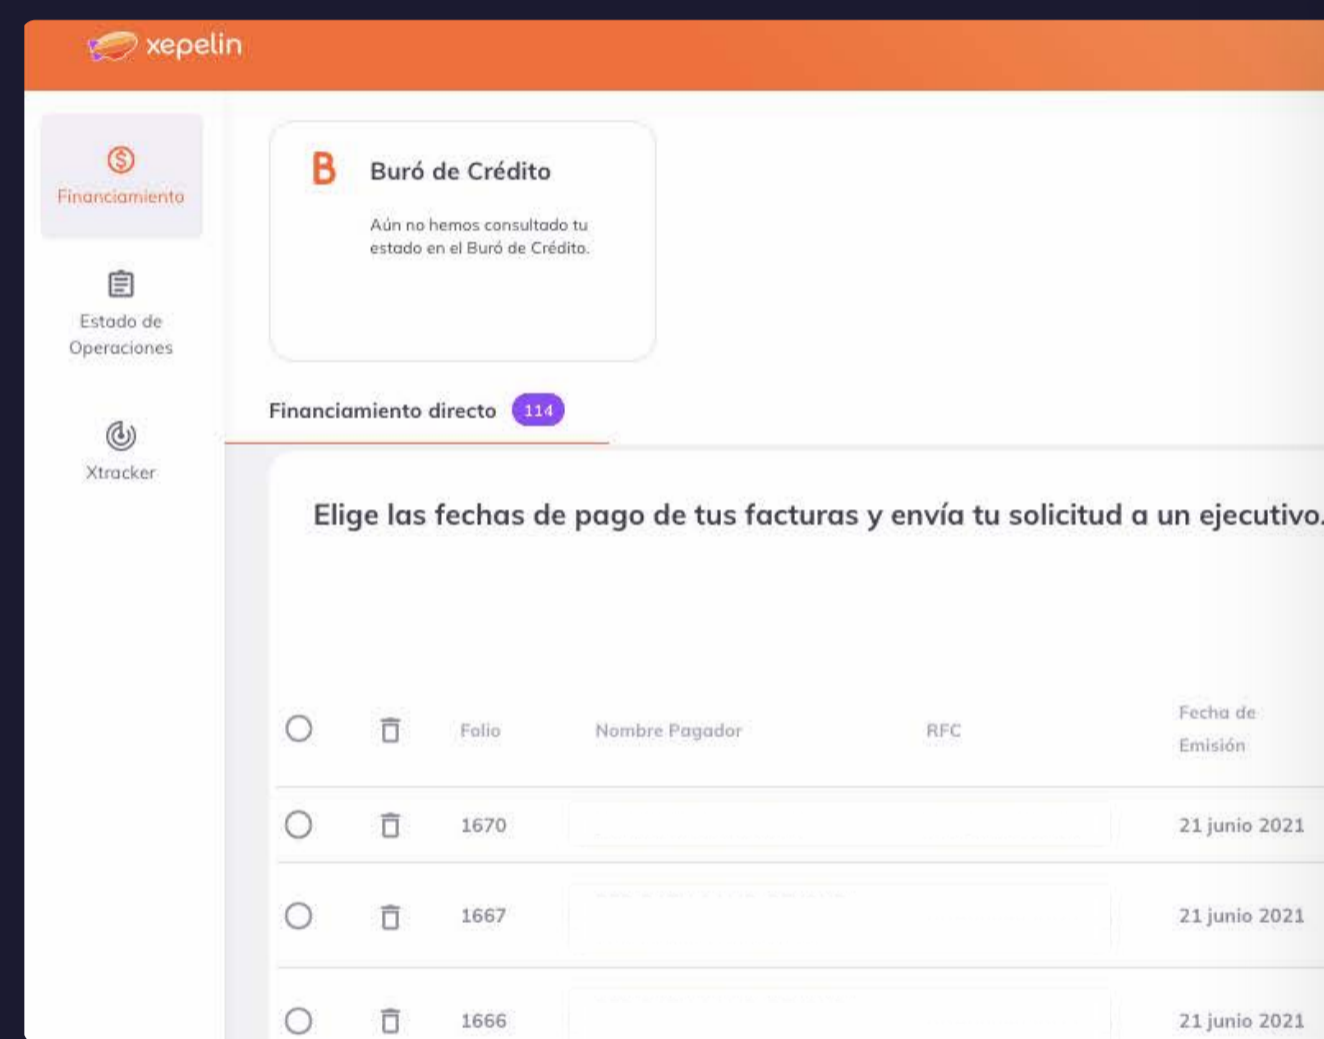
xepelin

Financiamiento

Estado de Operaciones

Xtracker

B Buró de Crédito

Aún no hemos consultado tu estado en el Buró de Crédito.

Financiamiento directo 114

Elige las fechas de pago de tus facturas y envía tu solicitud a un ejecutivo.

| | | Folio | Nombre Pagador | RFC | Fecha de Emisión |
|---|---|---|---|---|---|
| | | 1670 | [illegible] | | 21 junio 2021 |
| | | 1667 | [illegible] | | 21 junio 2021 |
| | | 1666 | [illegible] | | 21 junio 2021 |